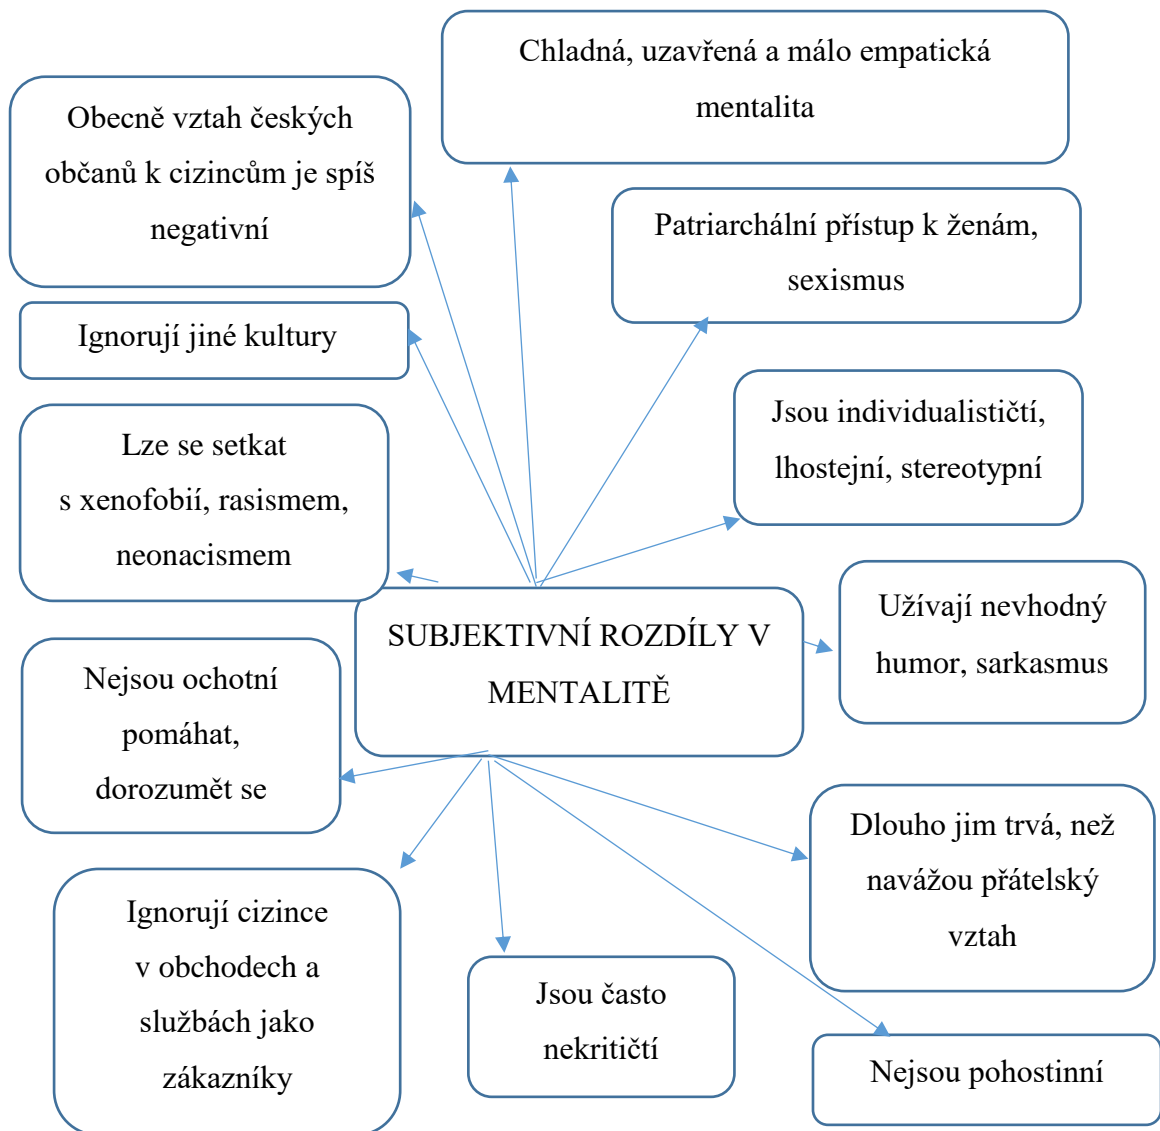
Chladná, uzavřená a málo empatická mentalita

Obecně vztah českých občanů k cizincům je spíš negativní

Patriarchální přístup k ženám, sexismus

Ignorují jiné kultury

Jsou individualističtí, lhostejní, stereotypní

Lze se setkat s xenofobií, rasismem, neonacismem

SUBJEKTIVNÍ ROZDÍLY V MENTALITĚ

Užívají nevhodný humor, sarkasmus

Nejsou ochotní pomáhat, dorozumět se

Dlouho jim trvá, než navážou přátelský vztah

Ignorují cizince v obchodech a službách jako zákazníky

Jsou často nekritičtí

Nejsou pohostinní